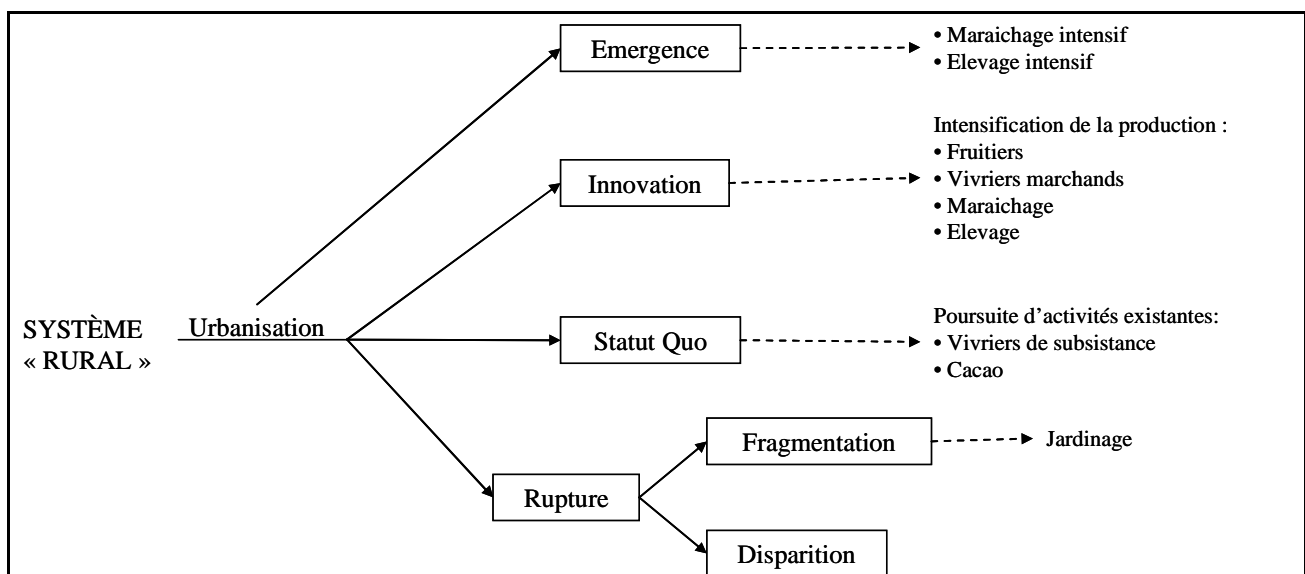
SYSTÈME « RURAL »

Urbanisation

Emergence

• Maraichage intensif
• Elevage intensif

Innovation

Intensification de la production :
• Fruitiers
• Vivriers marchands
• Maraichage
• Elevage

Statut Quo

Poursuite d'activités existantes:
• Vivriers de subsistance
• Cacao

Rupture

Fragmentation

Jardinage

Disparition